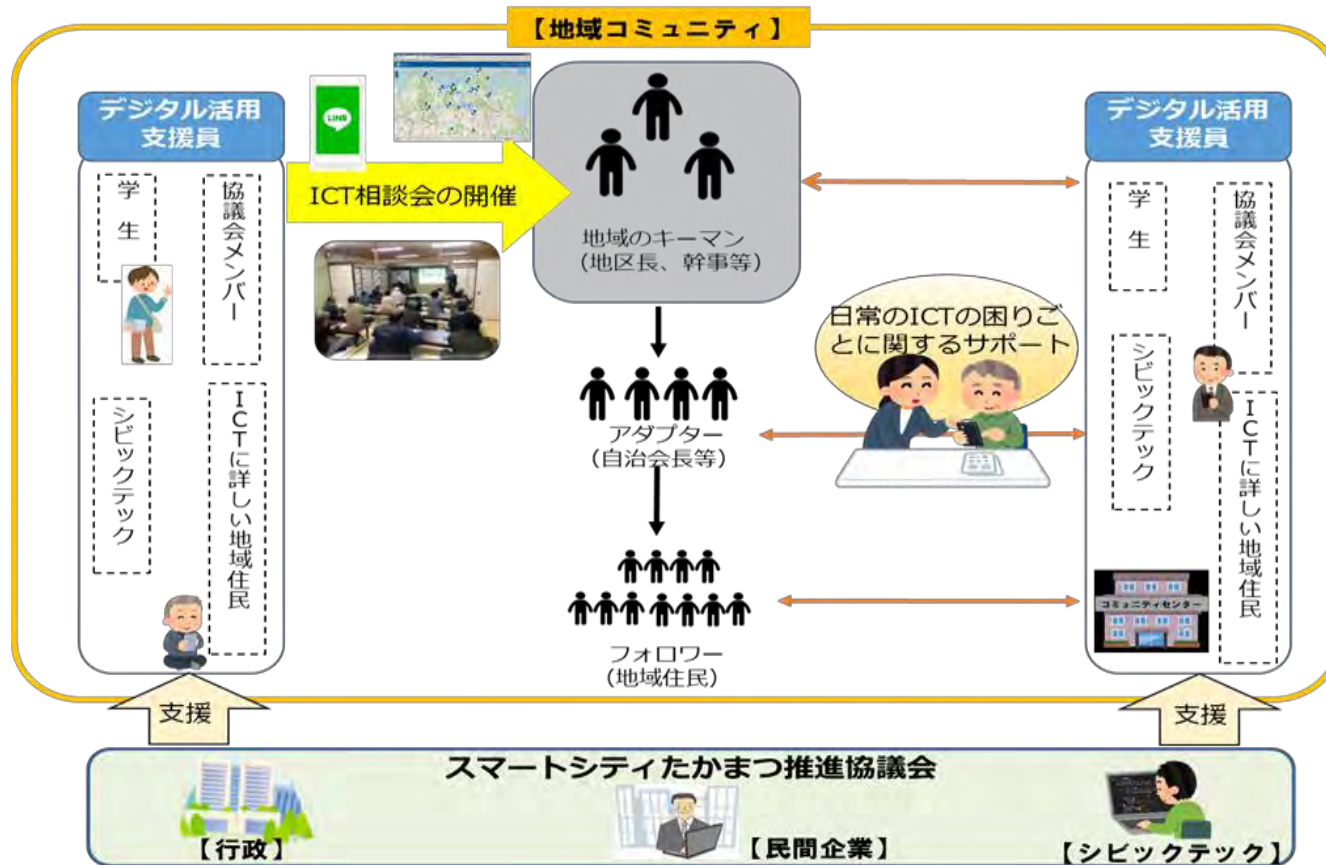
【地域コミュニティ】

デジタル活用支援員

学生

協議会メンバー

シビックテック

ICTに詳しい地域住民

LINE

ICT相談会の開催

地域のキーマン
(地区長、幹事等)

アダプター
(自治会長等)

フォロワー
(地域住民)

日常のICTの困りごとに関するサポート

デジタル活用支援員

学生

協議会メンバー

シビックテック

ICTに詳しい地域住民

コミュニティセンター

支援

支援

スマートシティたかまつ推進協議会

【行政】

【民間企業】

【シビックテック】